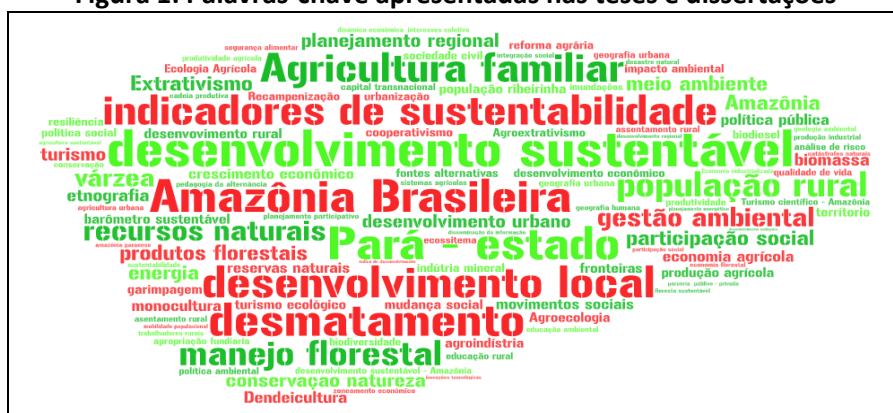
Figura 1: Palavras-chave apresentadas nas teses e dissertações

dinâmica econômica interesses coletivo
segurança alimentar planejamento regional reforma agrária
produtividade agrícola sociedade civil integração social geografia urbana
Ecologia Agrícola desastre natural
Agricultura familiar
Extrativismo população ribeirinha impacto ambiental
capital transnacional inundações
cadeia produtiva urbanização meio ambiente
Recampenização
indicadores de sustentabilidade
resiliência Amazônia
política social desenvolvimento rural política pública
turismo Agroextrativismo assentamento rural biodiesel
cooperativismo
desenvolvimento sustentável
biomassa
várzea crescimento econômico fontes alternativas desenvolvimento econômico análise de risco
etnografia qualidade de vida
Amazônia Brasileira população rural
barômetro sustentável geografia humana produtividade Turismo científico - Amazônia território
recursos naturais desenvolvimento urbano gestão ambiental
produtos florestais Pará - estado participação social
energia reservas naturais economia agrícola
desenvolvimento local
garimpagem indútria mineral fronteiras produção agrícola
monocultura turismo ecológico mudança social movimentos sociais
desmatamento
asentamento rural Agroecologia
manejo florestal agroindústria
apropriação fundiária biodiversidade educação rural
política ambiental desenvolvimento sustentável - Amazônia educação ambiental
conservação natureza
Dendeicultura